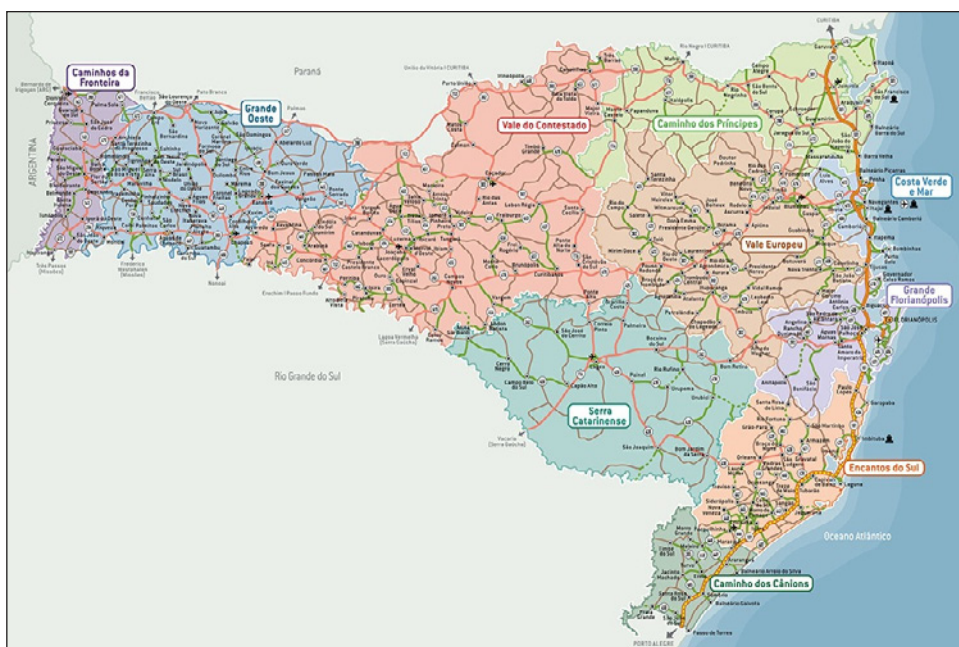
Caminhos da Fronteira

Grande Oeste

Paraná

Vale do Contestado

Caminho dos Príncipes

Costa Verde e Mar

Vale Europeu

Grande Florianópolis

ARGENTINA

Rio Grande do Sul

Serra Catarinense

Encantos do Sul

Oceano Atlântico

Caminho dos Cânions

CURITIBA

FLORIANÓPOLIS

PORTO ALEGRE